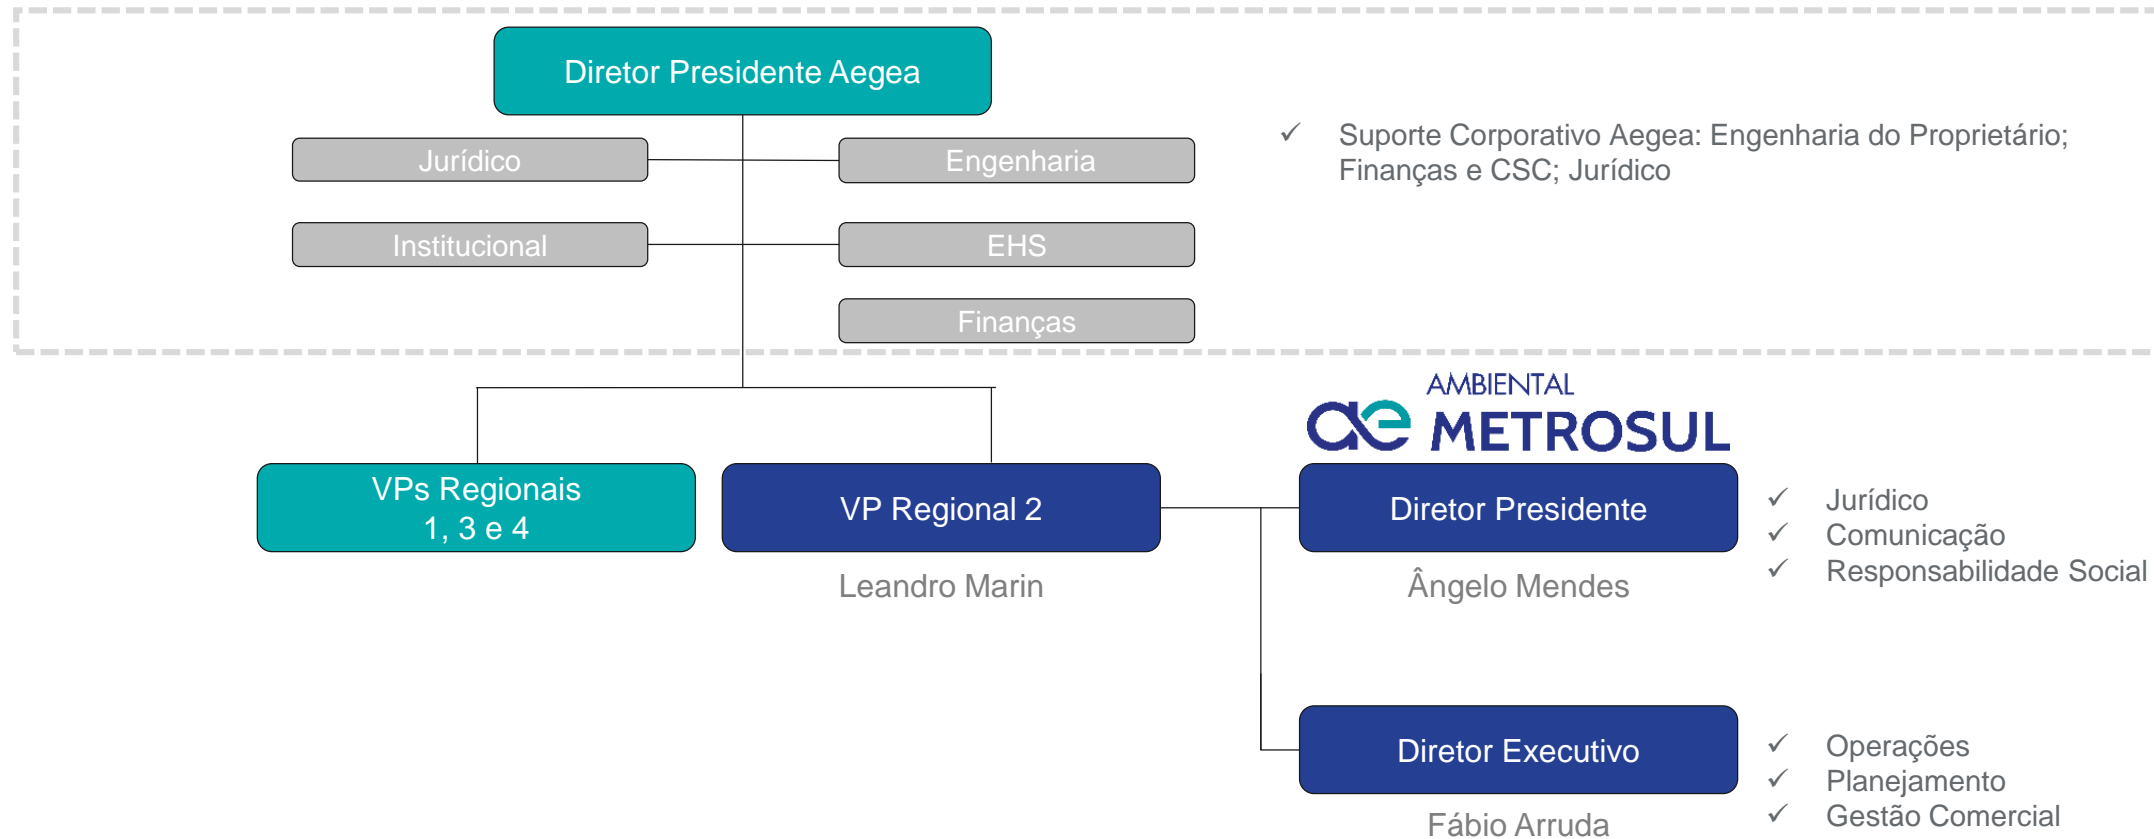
Diretor Presidente Aegea

Jurídico

Engenharia

Institucional

EHS

Finanças

✓ Suporte Corporativo Aegea: Engenharia do Proprietário; Finanças e CSC; Jurídico

AMBIENTAL
ae METROSUL

VPs Regionais
1, 3 e 4

VP Regional 2

Leandro Marin

Diretor Presidente

Ângelo Mendes

✓ Jurídico
✓ Comunicação
✓ Responsabilidade Social

Diretor Executivo

Fábio Arruda

✓ Operações
✓ Planejamento
✓ Gestão Comercial